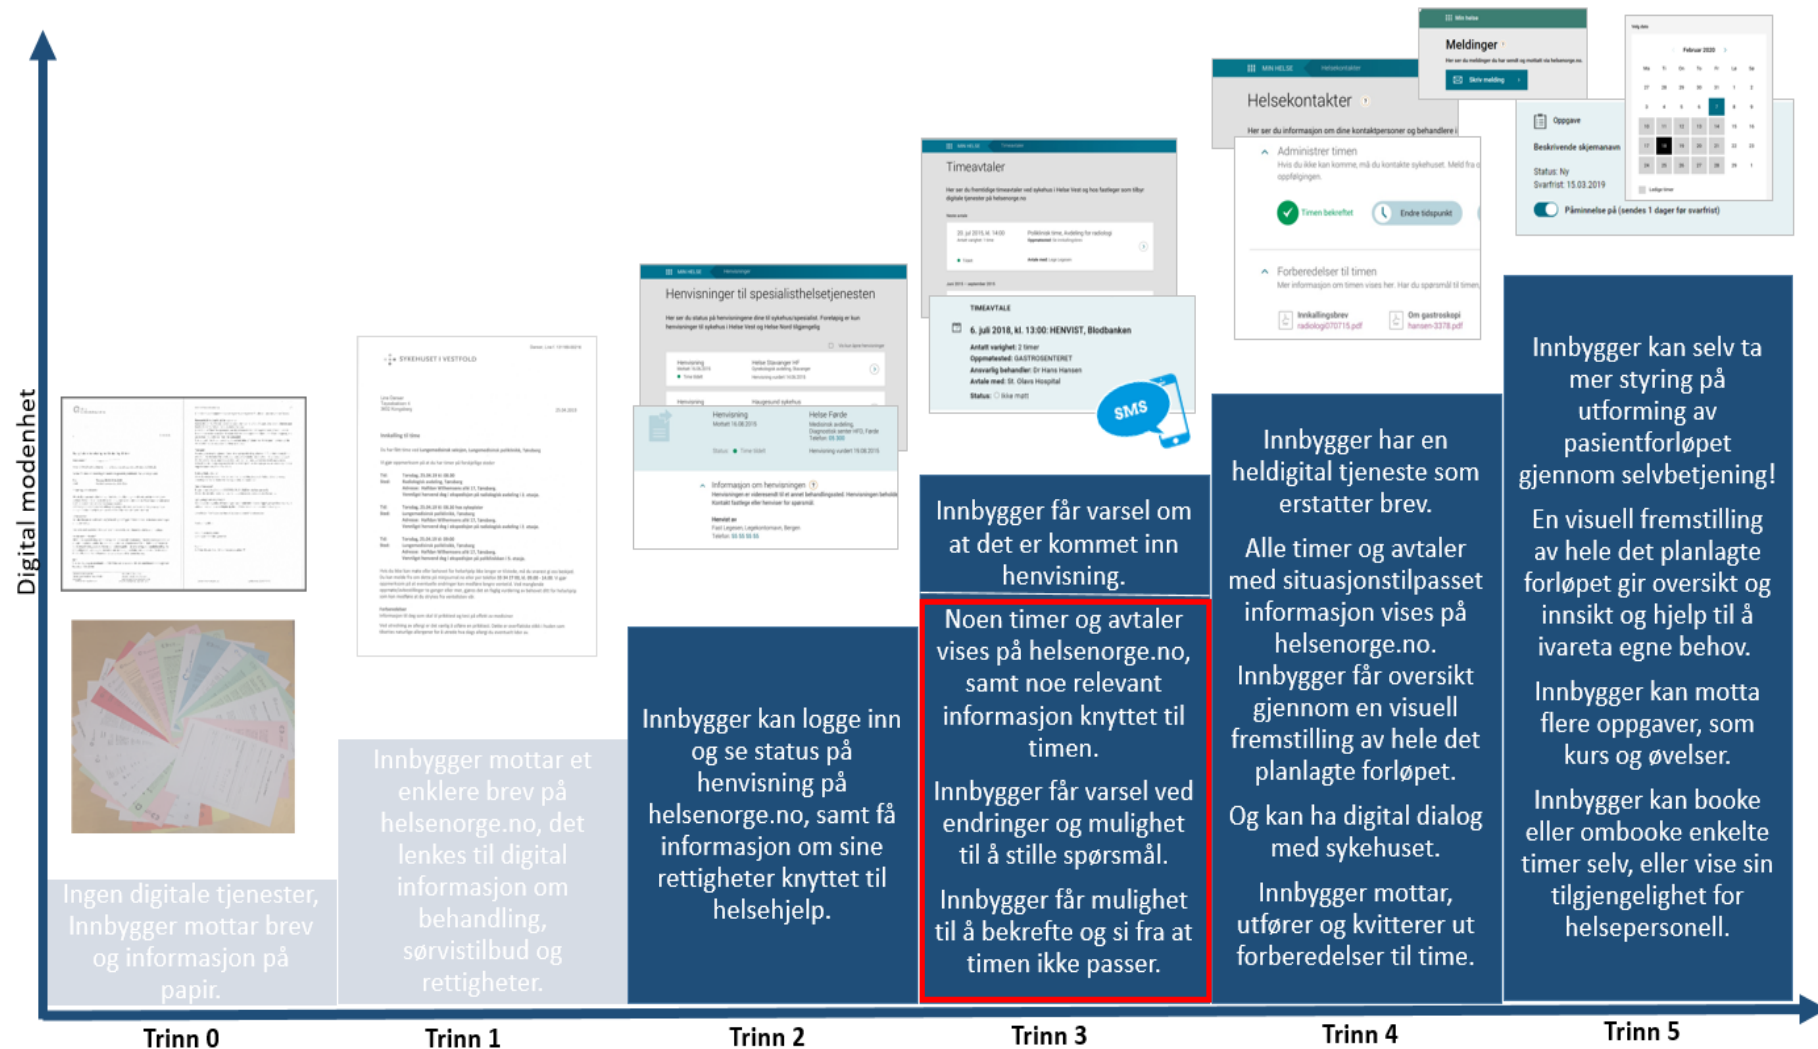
Digital modenhet

Ingen digitale tjenester, Innbygger mottar brev og informasjon på papir.

Innbygger mottar et enklere brev på helsenorge.no, det lenkes til digital informasjon om behandling, sørvistilbud og rettigheter.

Henvisninger til spesialisthelsetjenesten

Innbygger kan logge inn og se status på henvisning på helsenorge.no, samt få informasjon om sine rettigheter knyttet til helsehjelp.

Timeavtaler

SMS

Innbygger får varsel om at det er kommet inn henvisning.

Noen timer og avtaler vises på helsenorge.no, samt noe relevant informasjon knyttet til timen.

Innbygger får varsel ved endringer og mulighet til å stille spørsmål.

Innbygger får mulighet til å bekrefte og si fra at timen ikke passer.

Helsekontakter

Meldinger

Innbygger har en heldigital tjeneste som erstatter brev.

Alle timer og avtaler med situasjonstilpasset informasjon vises på helsenorge.no. Innbygger får oversikt gjennom en visuell fremstilling av hele det planlagte forløpet.

Og kan ha digital dialog med sykehuset.

Innbygger mottar, utfører og kvitterer ut forberedelser til time.

Innbygger kan selv ta mer styring på utforming av pasientforløpet gjennom selvbetjening!

En visuell fremstilling av hele det planlagte forløpet gir oversikt og innsikt og hjelp til å ivareta egne behov.

Innbygger kan motta flere oppgaver, som kurs og øvelser.

Innbygger kan booke eller ombooke enkelte timer selv, eller vise sin tilgjengelighet for helsepersonell.

Trinn 0
Trinn 1
Trinn 2
Trinn 3
Trinn 4
Trinn 5